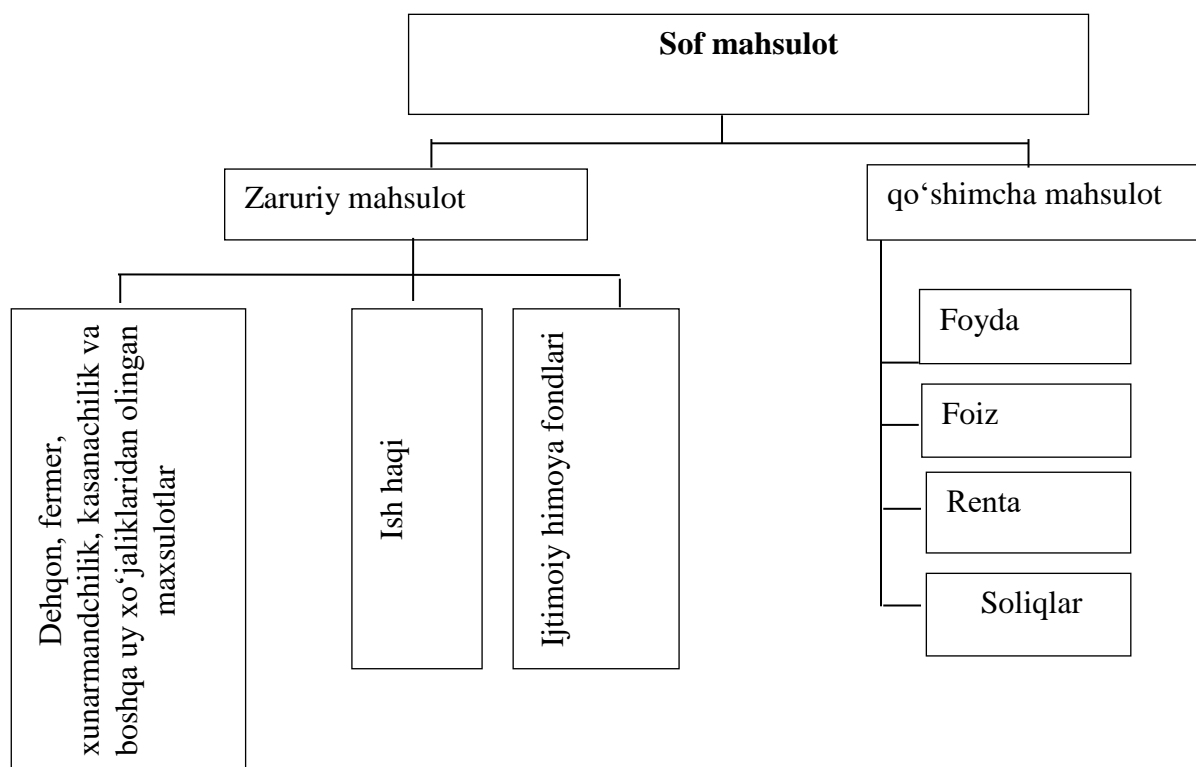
**Sof mahsulot**

Zaruriy mahsulot

qo‘shimcha mahsulot

Dehqon, fermer, xunarmandchilik, kasanachilik va boshqa uy xo‘jaliklaridan olingan maxsulotlar

Ish haqi

Ijtimoiy himoya fondlari

Foyda

Foiz

Renta

Soliqlar